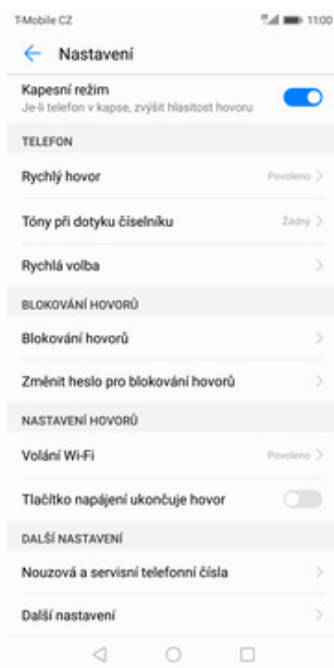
T-Mobile CZ

11:00

Nastavení

Kapesní režim
Je-li telefon v kapse, zvýšit hlasitost hovoru

TELEFON

Rychlý hovor
Povoleno

Tóny při dotyku číselníku
Žádný

Rychlá volba

BLOKOVÁNÍ HOVORŮ

Blokování hovorů

Změnit heslo pro blokování hovorů

NASTAVENÍ HOVORŮ

Volání Wi-Fi
Povoleno

Tlačítko napájení ukončuje hovor

DALŠÍ NASTAVENÍ

Nouzová a servisní telefonní čísla

Další nastavení